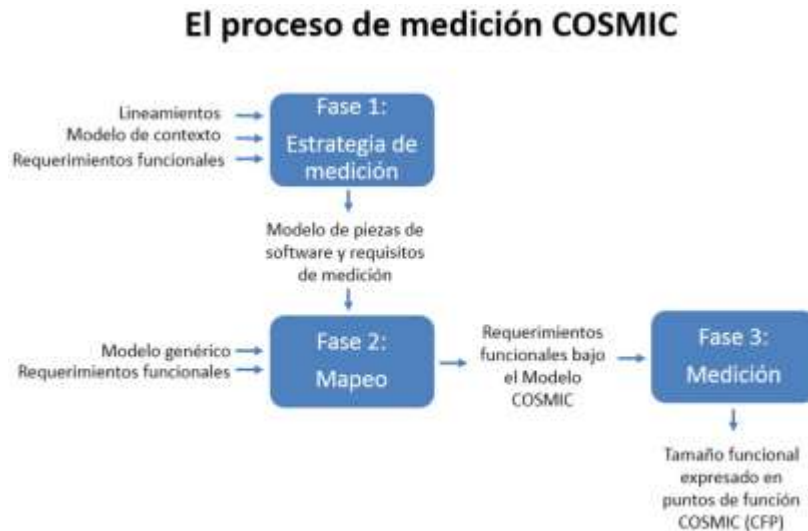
El proceso de medición COSMIC

Lineamientos
Modelo de contexto
Requerimientos funcionales

Fase 1:
Estrategia de medición

Modelo de piezas de software y requisitos de medición

Modelo genérico
Requerimientos funcionales

Fase 2:
Mapeo

Requerimientos funcionales bajo el Modelo COSMIC

Fase 3:
Medición

Tamaño funcional expresado en puntos de función COSMIC (CFP)